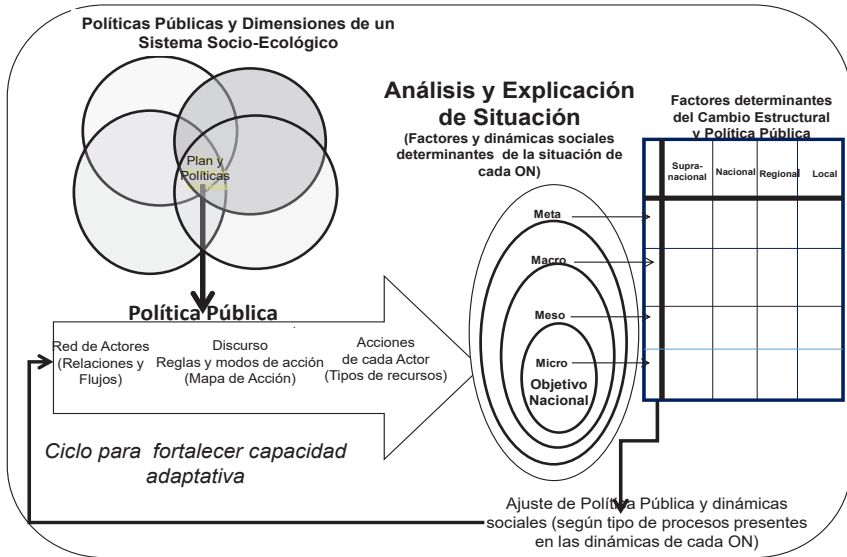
Políticas Públicas y Dimensiones de un Sistema Socio-Ecológico

Plan y Políticas

Política Pública

Red de Actores (Relaciones y Flujos)

Discurso Reglas y modos de acción (Mapa de Acción)

Acciones de cada Actor (Tipos de recursos)

Ciclo para fortalecer capacidad adaptativa

Análisis y Explicación de Situación

(Factores y dinámicas sociales determinantes de la situación de cada ON)

Meta

Macro

Meso

Micro

Objetivo Nacional

Factores determinantes del Cambio Estructural y Política Pública

| | Supra-nacional | Nacional | Regional | Local |
|---|---|---|---|---|
| | | | | |
| | | | | |
| | | | | |
| | | | | |

Ajuste de Política Pública y dinámicas sociales (según tipo de procesos presentes en las dinámicas de cada ON)